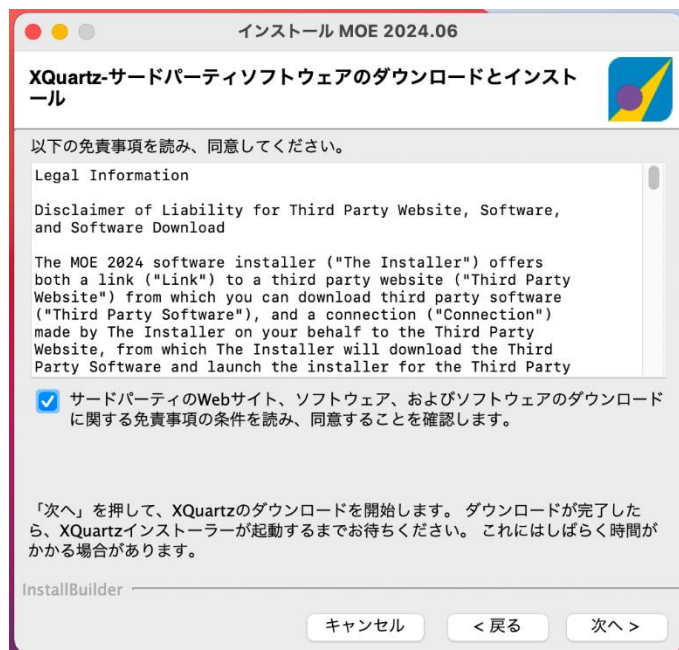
インストール MOE 2024.06

XQuartz-サードパーティソフトウェアのダウンロードとインストール

以下の免責事項を読み、同意してください。

Legal Information

Disclaimer of Liability for Third Party Website, Software, and Software Download

The MOE 2024 software installer ("The Installer") offers both a link ("Link") to a third party website ("Third Party Website") from which you can download third party software ("Third Party Software"), and a connection ("Connection") made by The Installer on your behalf to the Third Party Website, from which The Installer will download the Third Party Software and launch the installer for the Third Party

サードパーティのWebサイト、ソフトウェア、およびソフトウェアのダウンロードに関する免責事項の条件を読み、同意することを確認します。

「次へ」を押して、XQuartzのダウンロードを開始します。 ダウンロードが完了したら、XQuartzインストーラーが起動するまでお待ちください。 これにはしばらく時間がかかる場合があります。

InstallBuilder

キャンセル

< 戻る

次へ >